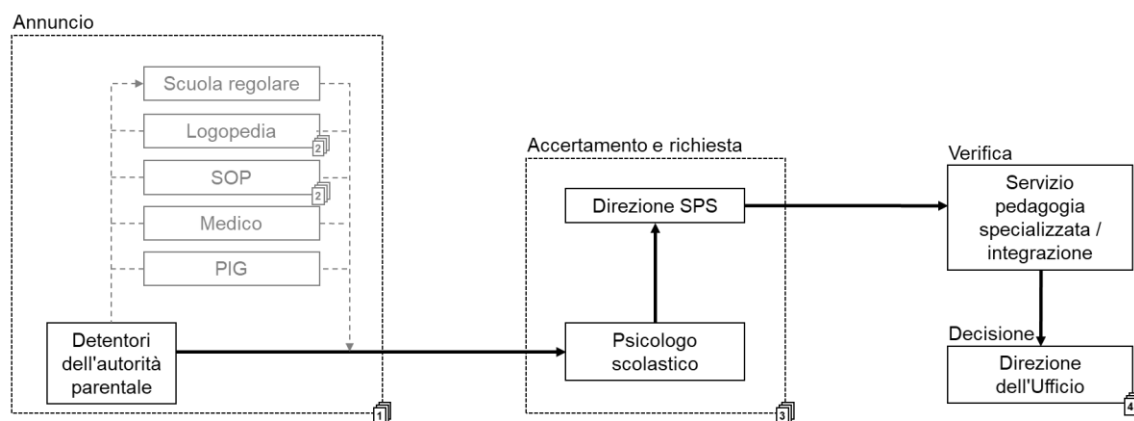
Annuncio

Scuola regolare

Logopedia
2

SOP
2

Medico

PIG

Detentori dell'autorità parentale
1

Accertamento e richiesta

Direzione SPS

Psicologo scolastico
3

Verifica

Servizio pedagogia specializzata / integrazione

Decisione

Direzione dell'Ufficio
4